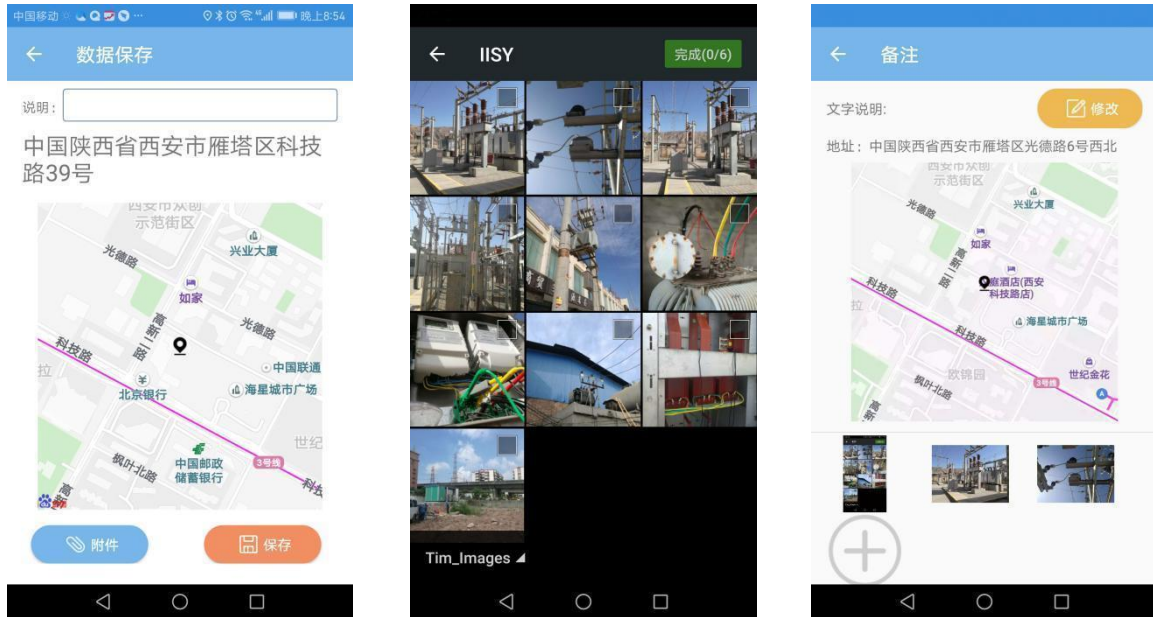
中国移动 晚上8:54

数据保存

说明：

中国陕西省西安市雁塔区科技路39号

西安市双拥示范街区
兴业大厦
光德路
如家
高新二路
光德路
科技路
中国联通
拉
北京银行
海星城市广场
世纪
中国邮政储蓄银行
枫叶北路
3号线
科技
高新

附件
保存

IISY
完成(0/6)

Tim_Images

备注

文字说明:
修改

地址：中国陕西省西安市雁塔区光德路6号西北

西安市双拥示范街区
光德路
兴业大厦
如家
高新二路
酒店(西安科技路店)
科技路
科技路
海星城市广场
欣锦园
枫叶北路
3号线
世纪金花
高新